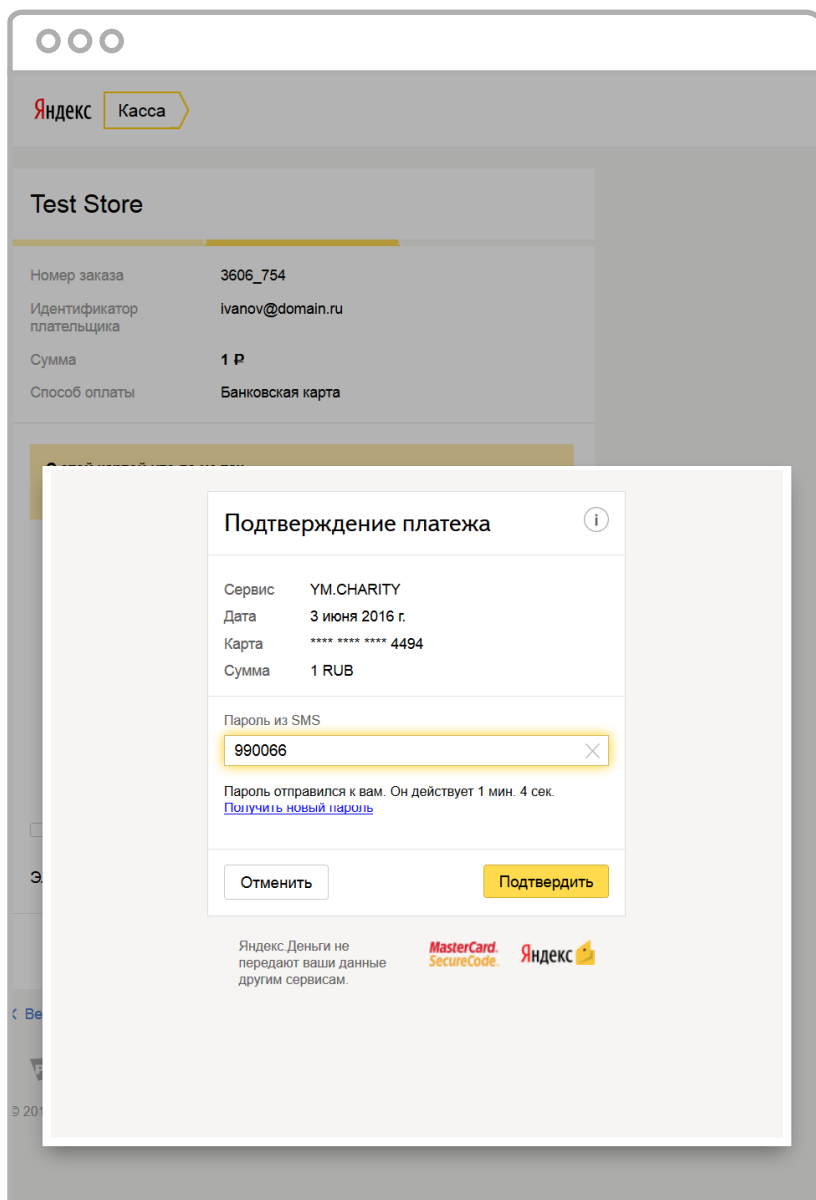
Яндекс Касса

Test Store

Номер заказа 3606_754

Идентификатор плательщика ivanov@domain.ru

Сумма 1 ₽

Способ оплаты Банковская карта

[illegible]

Подтверждение платежа

Сервис YM.CHARITY
Дата 3 июня 2016 г.
Карта **** **** **** 4494
Сумма 1 RUB

Пароль из SMS

990066

Пароль отправился к вам. Он действует 1 мин. 4 сек.
Получить новый пароль

Отменить

Подтвердить

Яндекс.Деньги не передают ваши данные другим сервисам.

MasterCard. SecureCode.

Яндекс

Э

‹ Ве

© 201